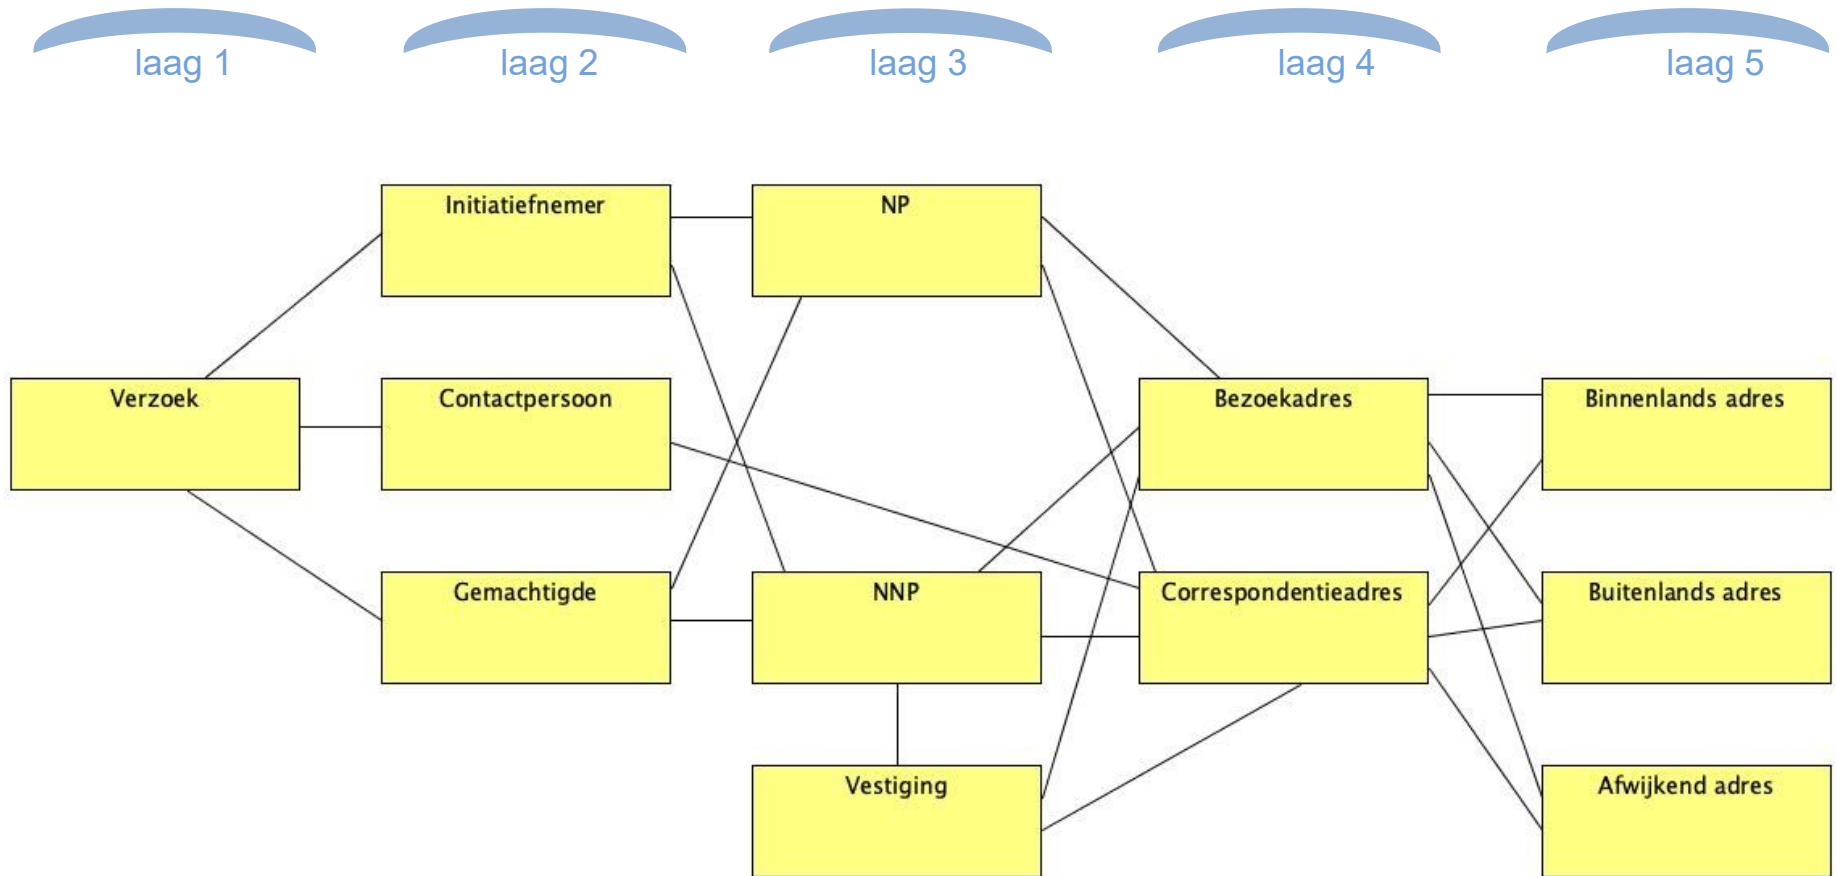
laag 1

laag 2

laag 3

laag 4

laag 5

Initiatiefnemer

NP

Verzoek

Contactpersoon

Bezoekadres

Binnenlands adres

Gemachtigde

NNP

Correspondentieadres

Buitenlands adres

Vestiging

Afwijkend adres